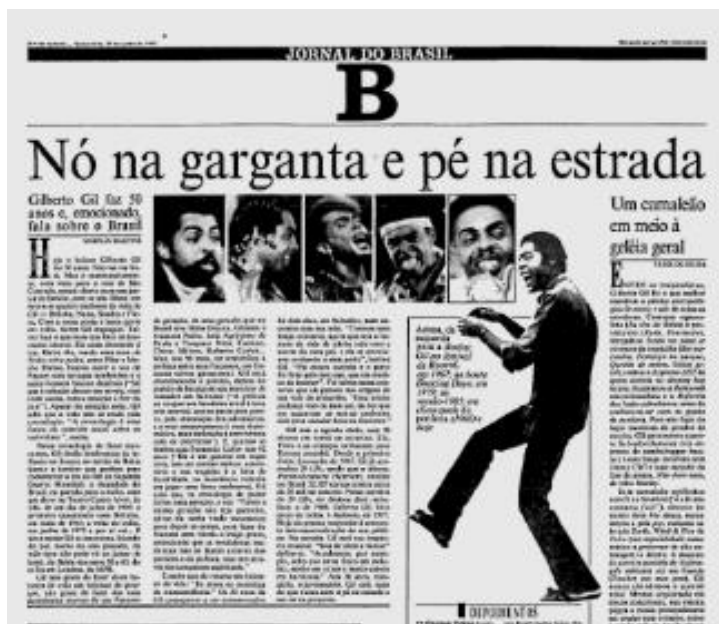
JORNAL DO BRASIL

B

Nó na garganta e pé na estrada

Gilberto Gil faz 50 anos e, emocionado, fala sobre o Brasil

Um camaleão em meio à geléia geral

Acima, da esquerda para a direita: Gil no Jornal do Brasil, em 1967, na boate Dancing Days, em 1978, no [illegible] em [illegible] e hoje

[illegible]